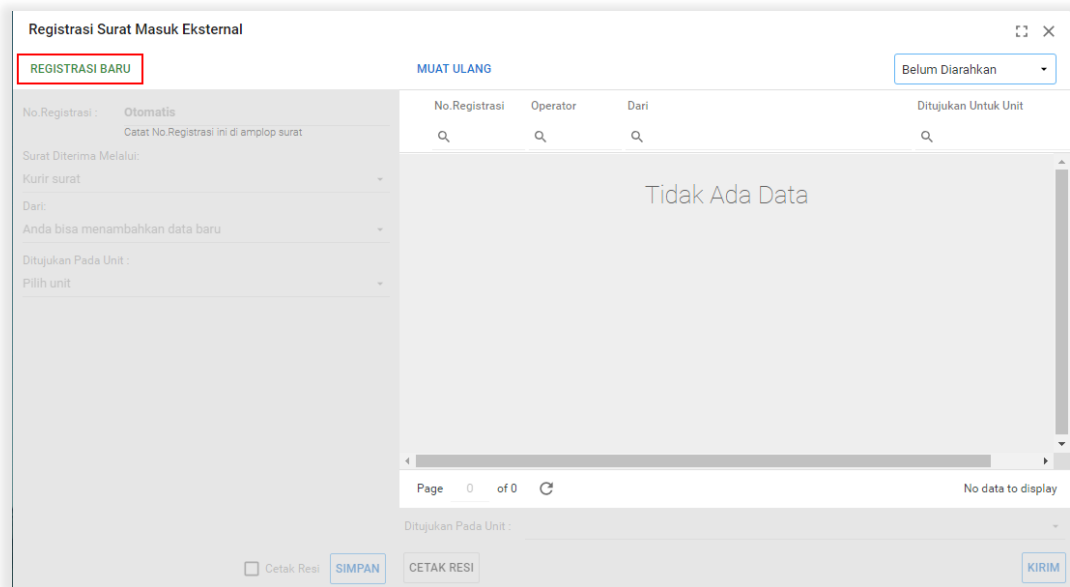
Registrasi Surat Masuk Eksternal

REGISTRASI BARU

MUAT ULANG

Belum Diarahkan

No.Registrasi : Otomatis
Catat No.Registrasi ini di amplop surat

Surat Diterima Melalui:
Kurir surat

Dari:
Anda bisa menambahkan data baru

Ditujukan Pada Unit :
Pilih unit

| No.Registrasi | Operator | Dari | Ditujukan Untuk Unit |
|---|---|---|---|

Tidak Ada Data

Page 0 of 0

No data to display

Ditujukan Pada Unit :

Cetak Resi SIMPAN

CETAK RESI

KIRIM